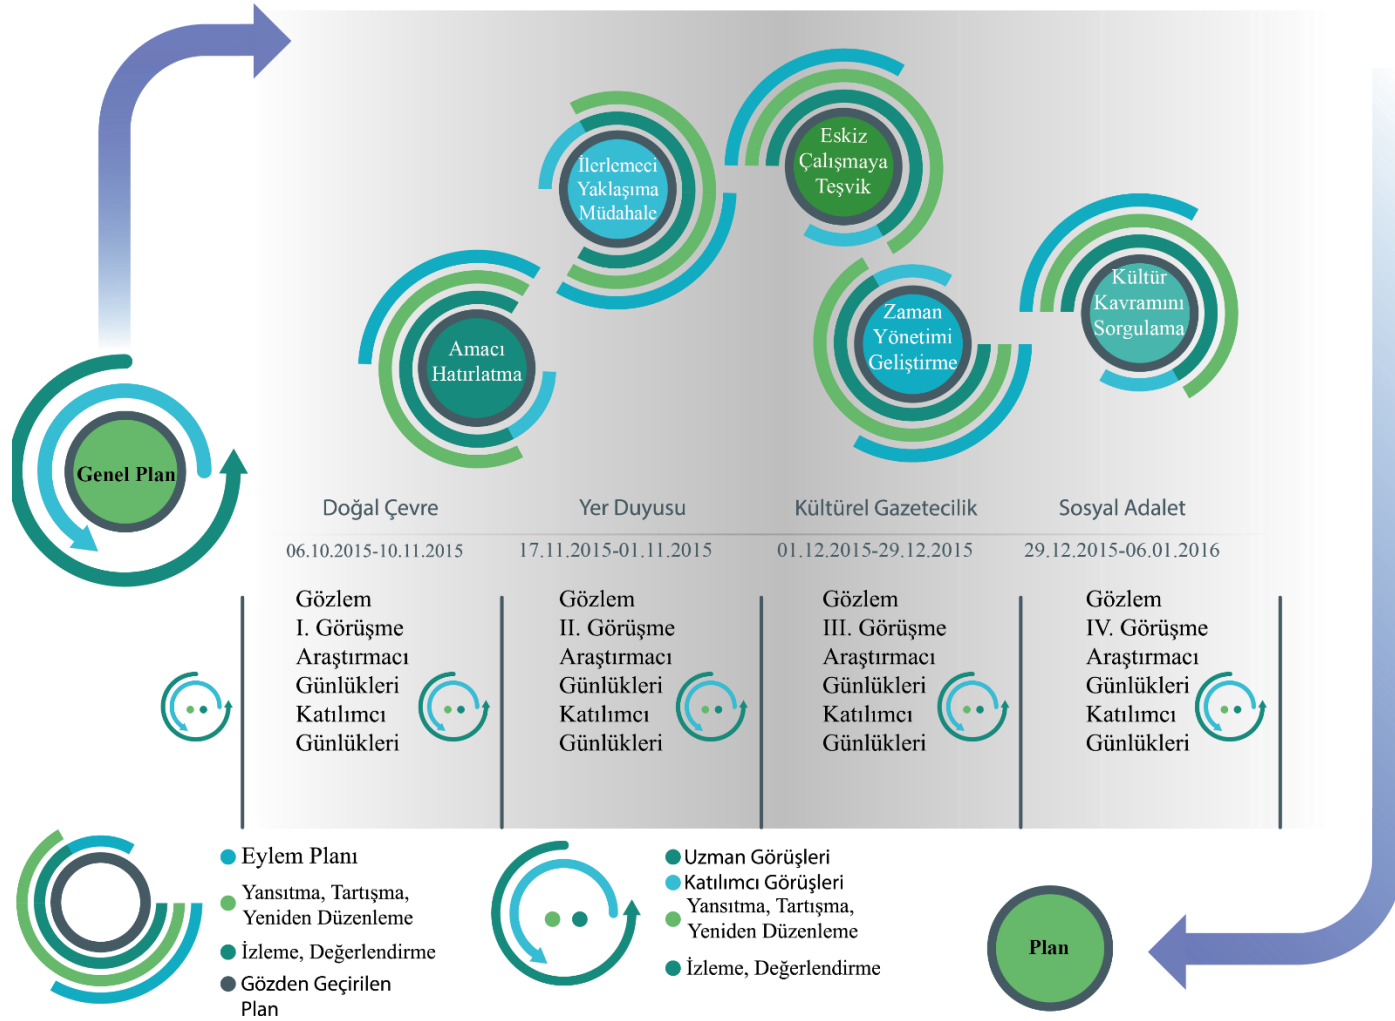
Genel Plan

İlerlemeci Yaklaşıma Müdahale

Eskiz Çalışmaya Teşvik

Amacı Hatırlatma

Zaman Yönetimi Geliştirme

Kültür Kavramını Sorgulama

Doğal Çevre

06.10.2015-10.11.2015

Gözlem
I. Görüşme
Araştırmacı Günlükleri
Katılımcı Günlükleri

Yer Duyusu

17.11.2015-01.11.2015

Gözlem
II. Görüşme
Araştırmacı Günlükleri
Katılımcı Günlükleri

Kültürel Gazetecilik

01.12.2015-29.12.2015

Gözlem
III. Görüşme
Araştırmacı Günlükleri
Katılımcı Günlükleri

Sosyal Adalet

29.12.2015-06.01.2016

Gözlem
IV. Görüşme
Araştırmacı Günlükleri
Katılımcı Günlükleri

Eylem Planı
Yansıtma, Tartışma, Yeniden Düzenleme
İzleme, Değerlendirme
Gözden Geçirilen Plan

Uzman Görüşleri
Katılımcı Görüşleri
Yansıtma, Tartışma, Yeniden Düzenleme
İzleme, Değerlendirme

Plan